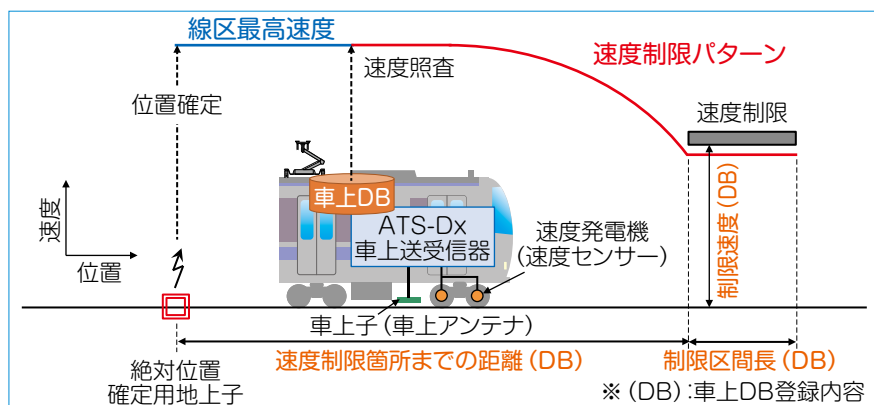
線区最高速度

速度制限パターン

位置確定

速度照査

速度制限

車上DB

ATS-Dx
車上送受信器

速度発電機
(速度センサー)

制限速度(DB)

速度

位置

車上子(車上アンテナ)

絶対位置
確定用地上子

速度制限箇所までの距離(DB)

制限区間長(DB)

※(DB):車上DB登録内容